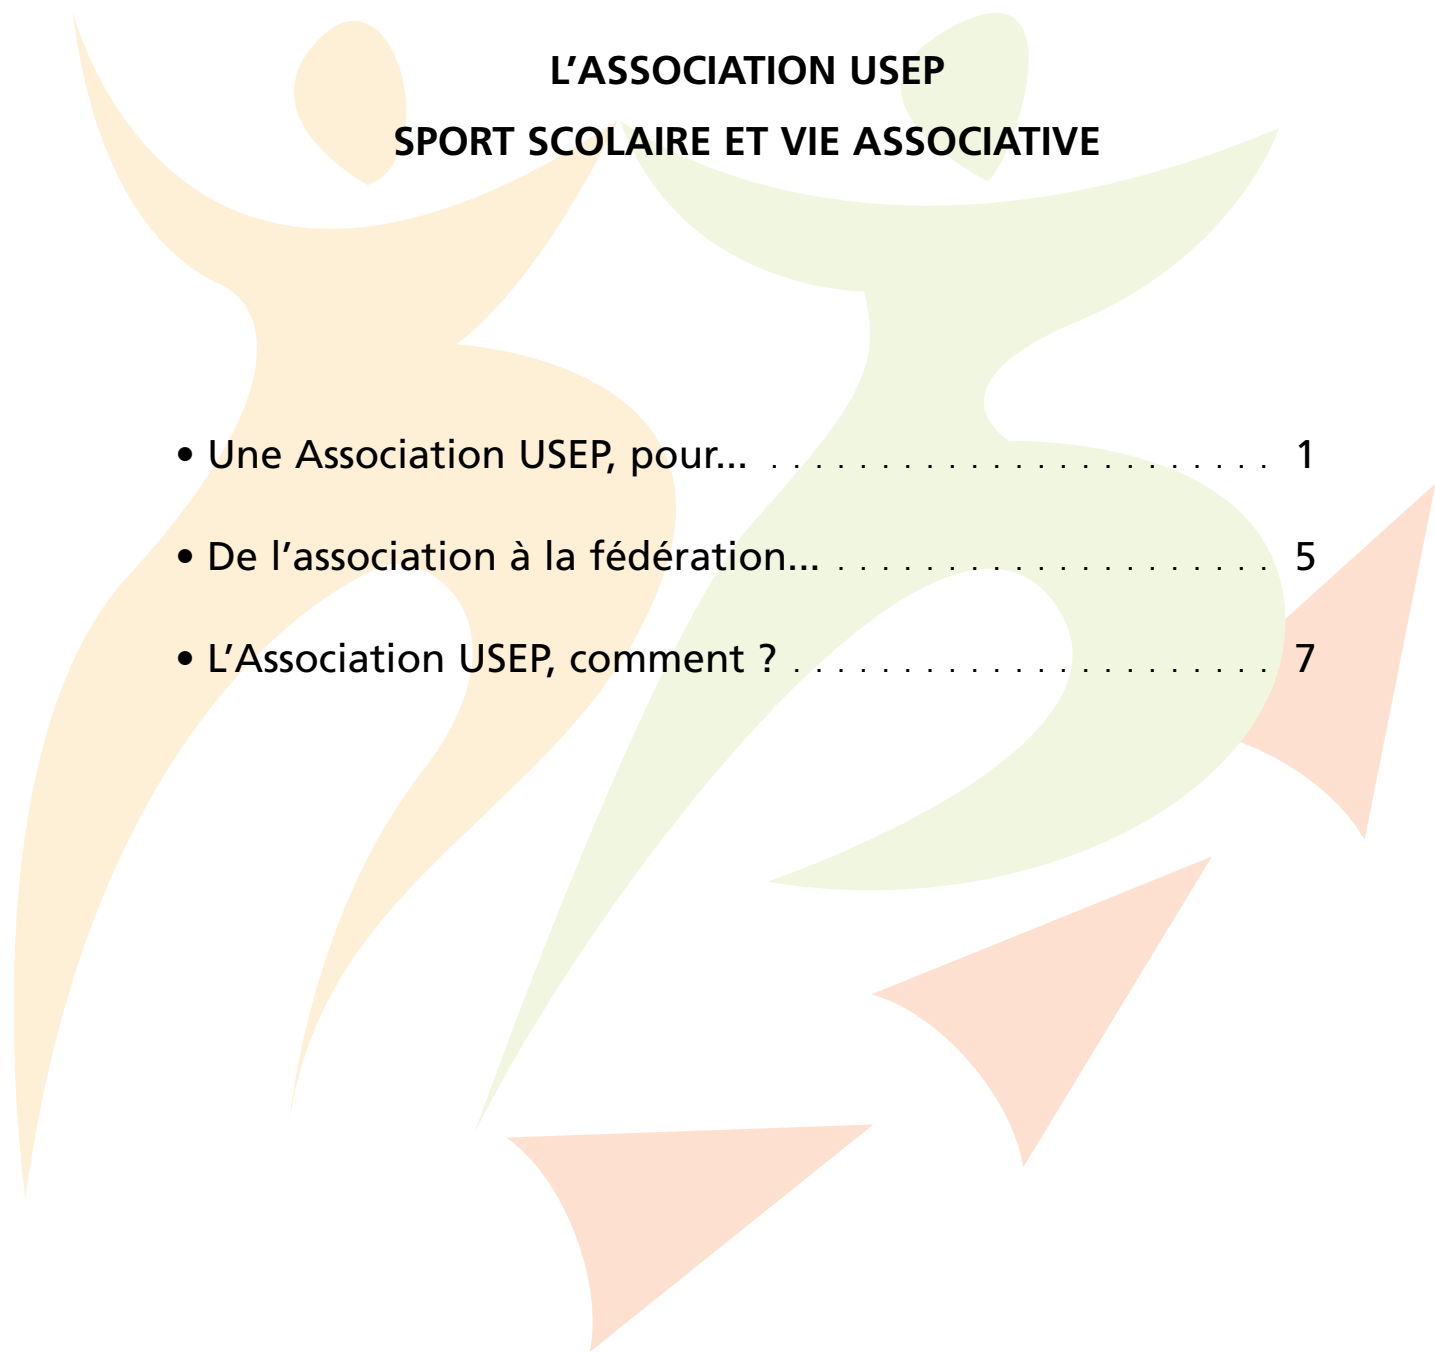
L’ASSOCIATION USEP

SPORT SCOLAIRE ET VIE ASSOCIATIVE

• Une Association USEP, pour... . . . . . . . . . . . . . . . . . . . . . . . 1

• De l’association à la fédération... . . . . . . . . . . . . . . . . . . . . 5

• L’Association USEP, comment ? . . . . . . . . . . . . . . . . . . . . . 7